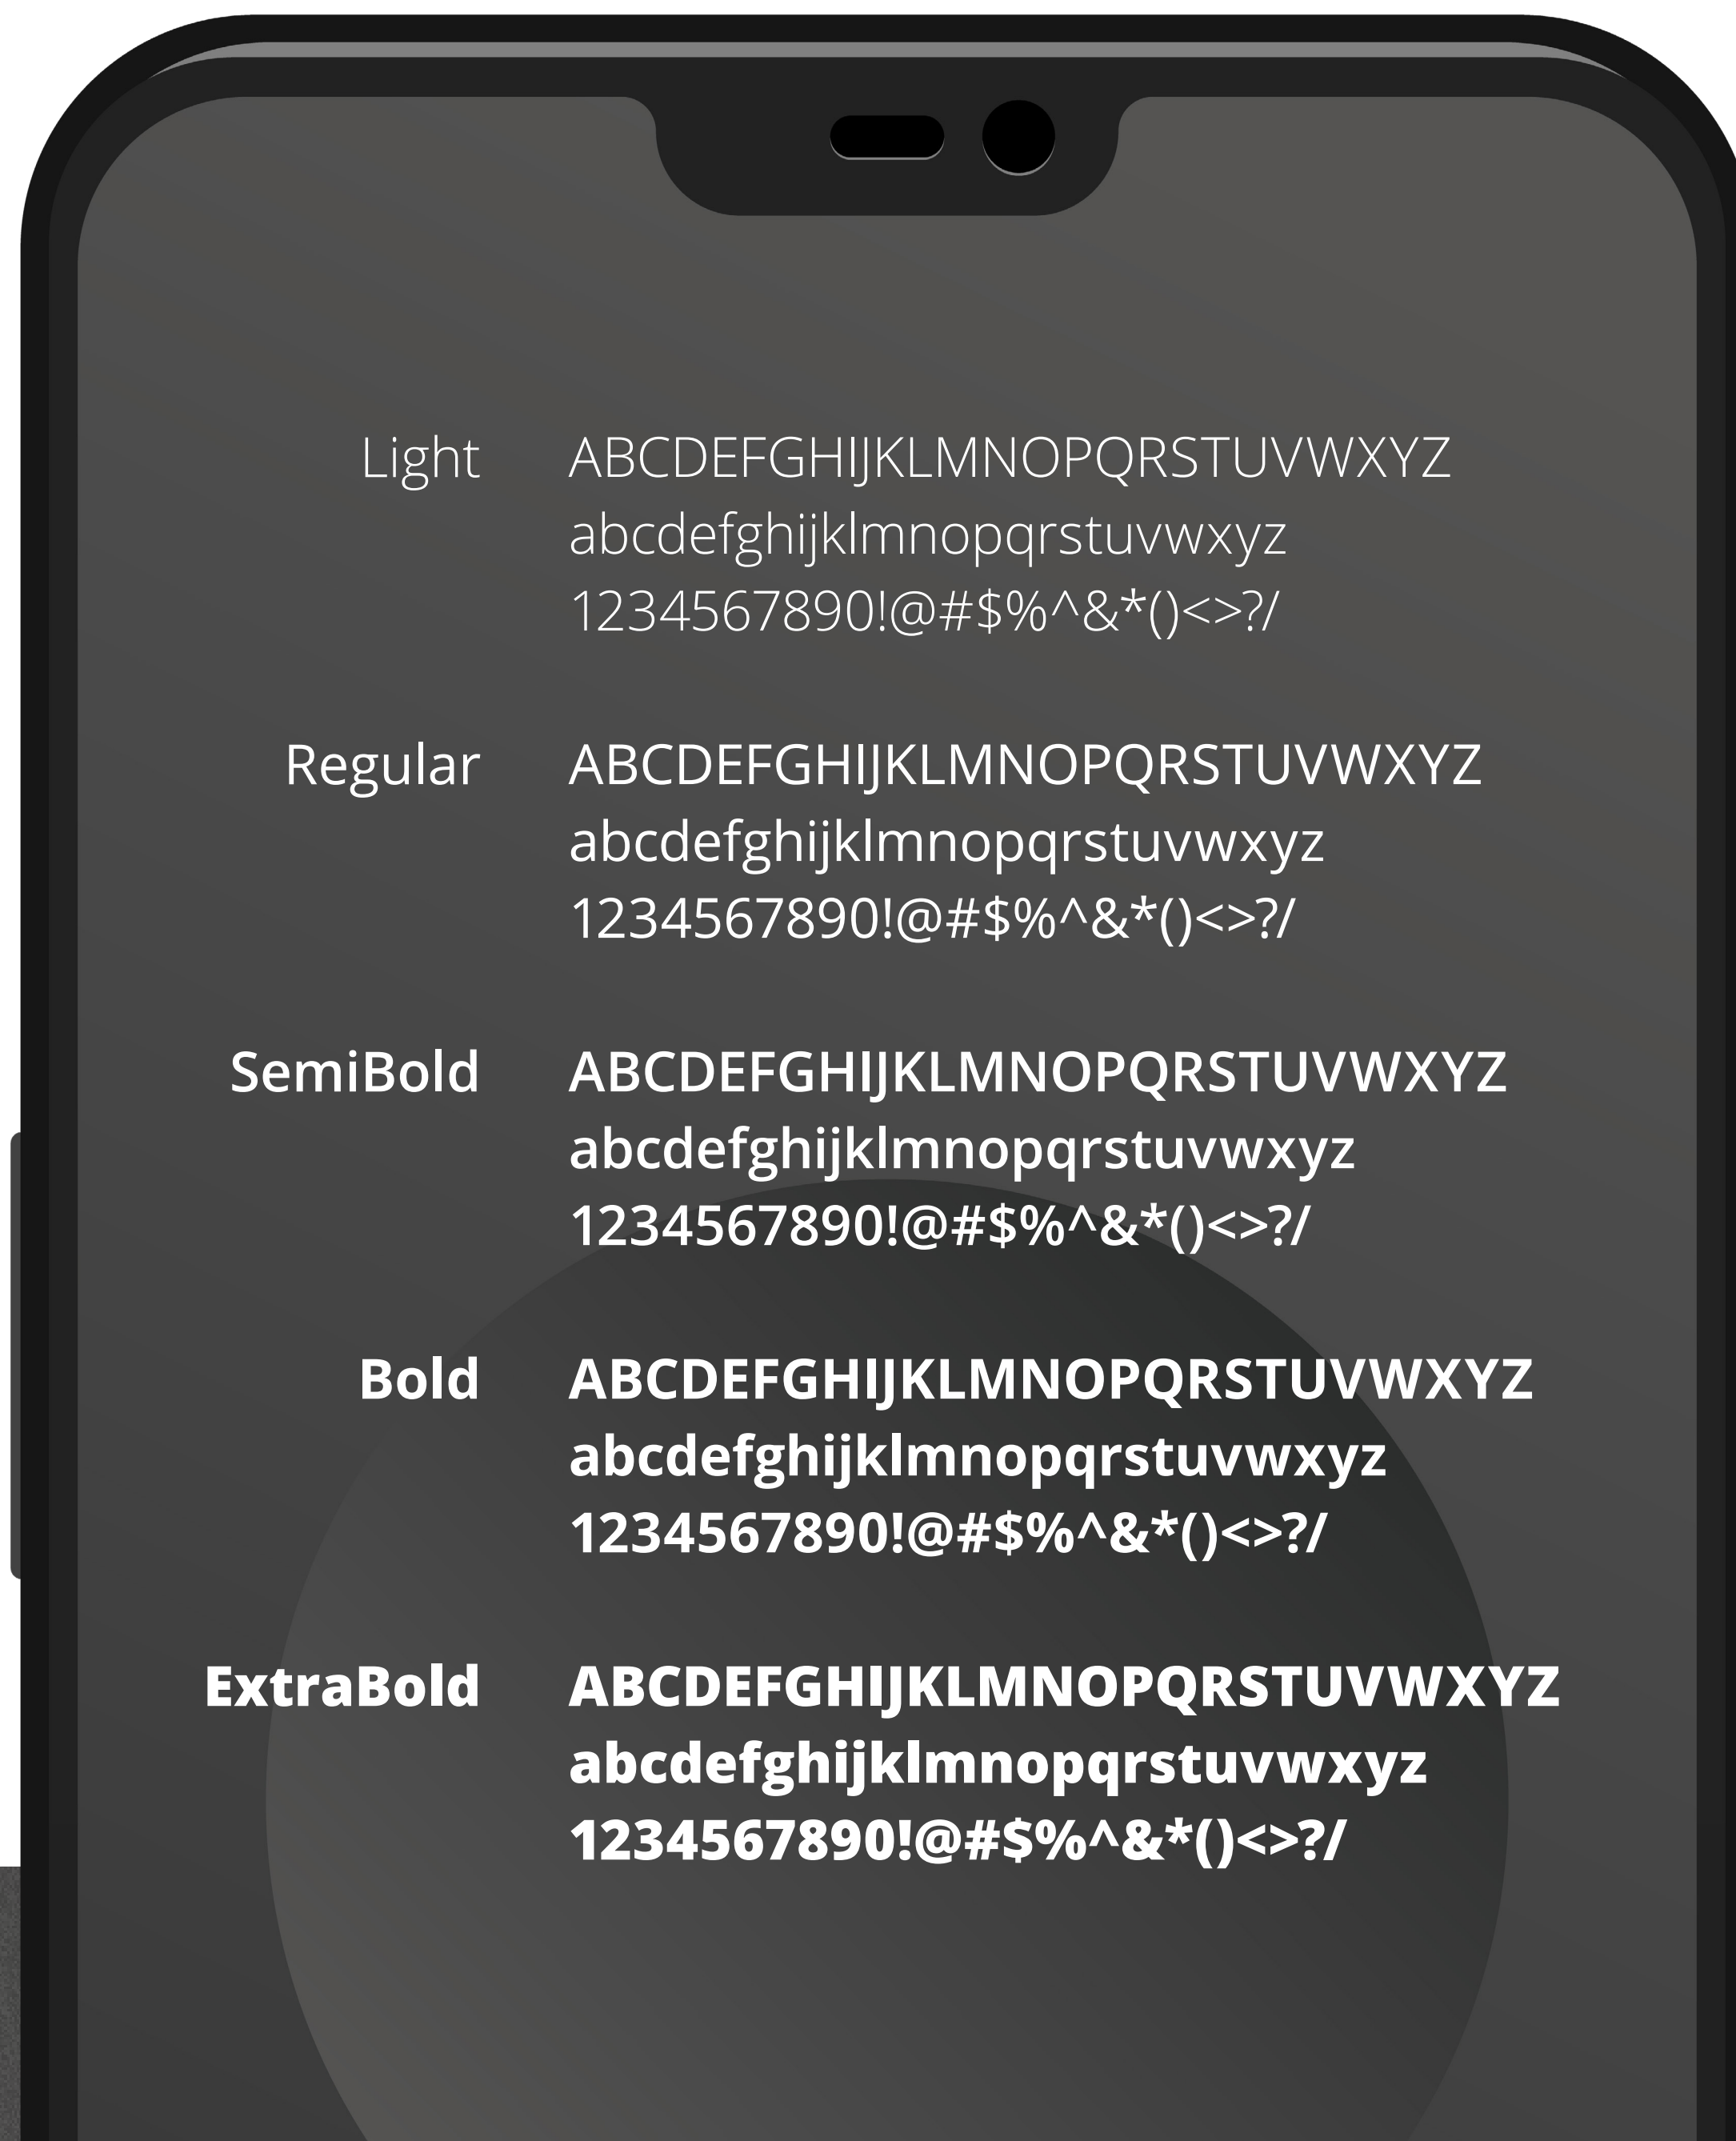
Light ABCDEFGHIJKLMNOPQRSTUVWXYZ
abcdefghijklmnopqrstuvwxyz
1234567890!@#$%^&*()<>?/

Regular ABCDEFGHIJKLMNOPQRSTUVWXYZ
abcdefghijklmnopqrstuvwxyz
1234567890!@#$%^&*()<>?/

SemiBold ABCDEFGHIJKLMNOPQRSTUVWXYZ
abcdefghijklmnopqrstuvwxyz
1234567890!@#$%^&*()<>?/

Bold ABCDEFGHIJKLMNOPQRSTUVWXYZ
abcdefghijklmnopqrstuvwxyz
1234567890!@#$%^&*()<>?/

ExtraBold ABCDEFGHIJKLMNOPQRSTUVWXYZ
abcdefghijklmnopqrstuvwxyz
1234567890!@#$%^&*()<>?/